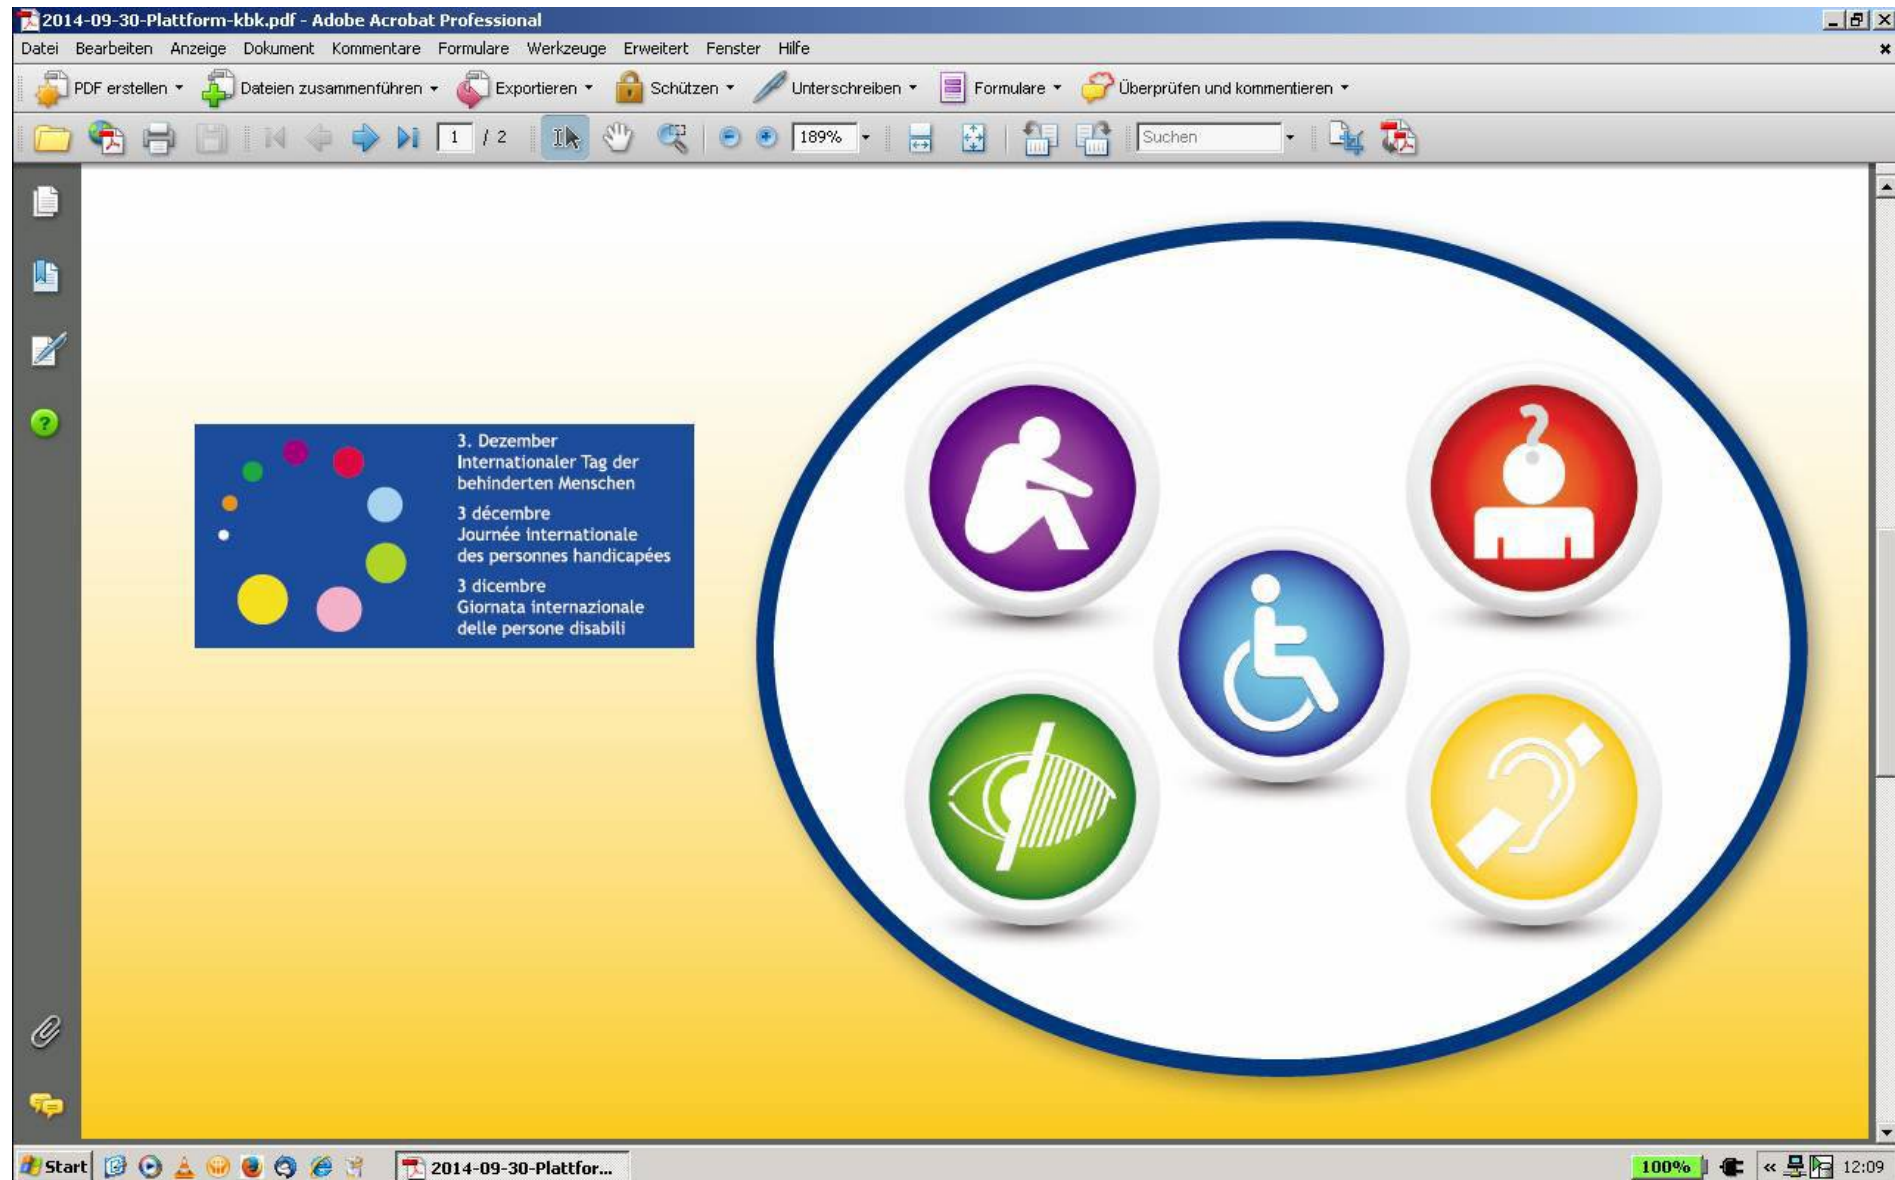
2014-09-30-Plattform-kbk.pdf - Adobe Acrobat Professional

Datei Bearbeiten Anzeige Dokument Kommentare Formulare Werkzeuge Erweitert Fenster Hilfe

PDF erstellen Dateien zusammenführen Exportieren Schützen Unterschreiben Formulare Überprüfen und kommentieren

1 / 2 189% Suchen

3. Dezember
Internationaler Tag der behinderten Menschen

3 décembre
Journée internationale des personnes handicapées

3 dicembre
Giornata internazionale delle persone disabili

Start 2014-09-30-Plattfor... 100% 12:09